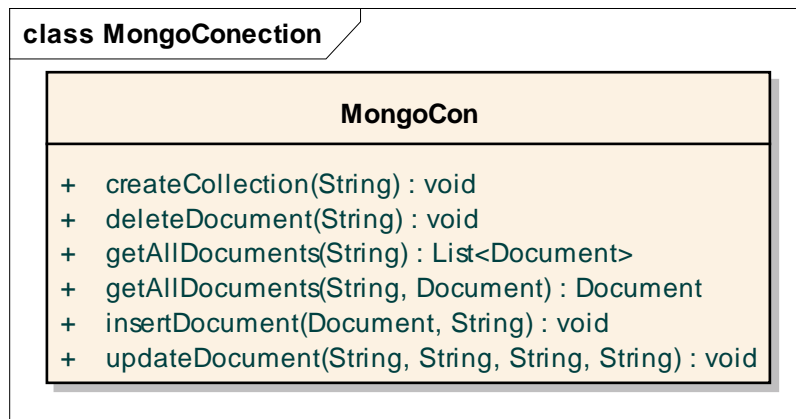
class MongoConection

MongoCon

+ createCollection(String) : void
+ deleteDocument(String) : void
+ getAllDocuments(String) : List<Document>
+ getAllDocuments(String, Document) : Document
+ insertDocument(Document, String) : void
+ updateDocument(String, String, String, String) : void